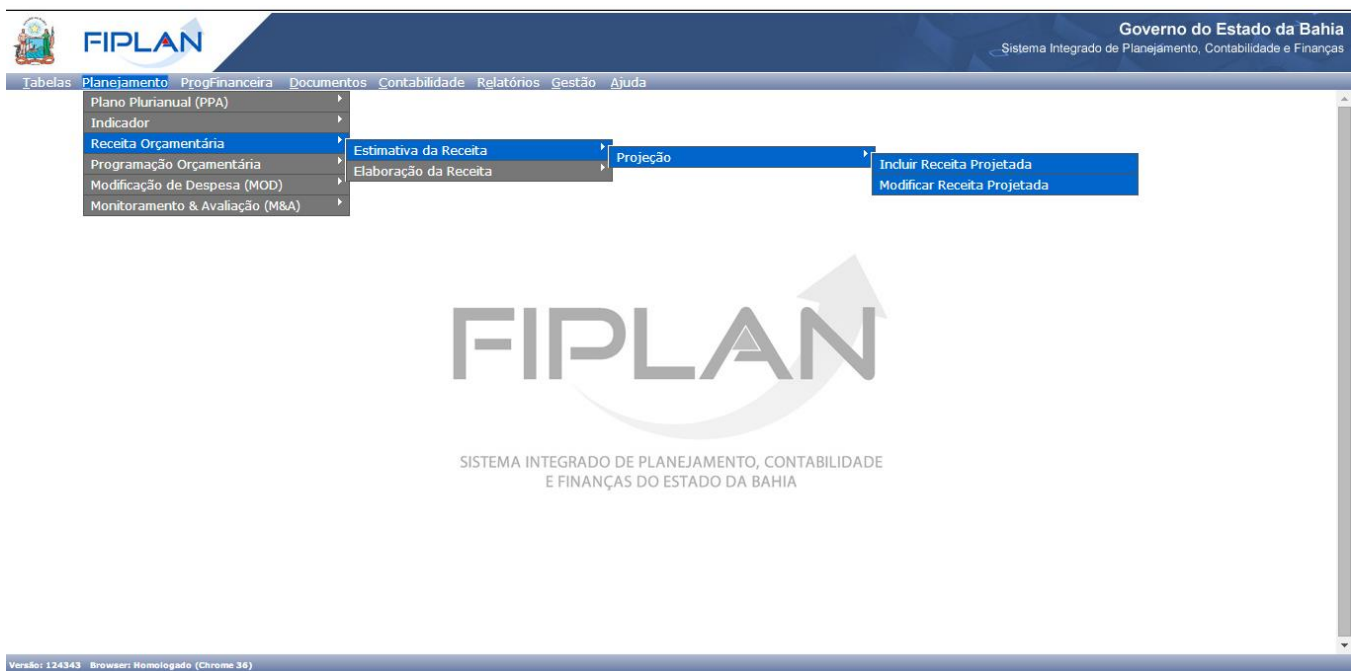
FIPLAN

Governo do Estado da Bahia
Sistema Integrado de Planejamento, Contabilidade e Finanças

Tabelas Planejamento ProgFinanceira Documentos Contabilidade Relatórios Gestão Ajuda

Plano Plurianual (PPA)
Indicador
Receita Orçamentária
Programação Orçamentária
Modificação de Despesa (MOD)
Monitoramento & Avaliação (M&A)

Estimativa da Receita
Elaboração da Receita

Projeção

Incluir Receita Projetada
Modificar Receita Projetada

FIPLAN

SISTEMA INTEGRADO DE PLANEJAMENTO, CONTABILIDADE E FINANÇAS DO ESTADO DA BAHIA

Versão: 124343 Browser: Homologado (Chrome 36)